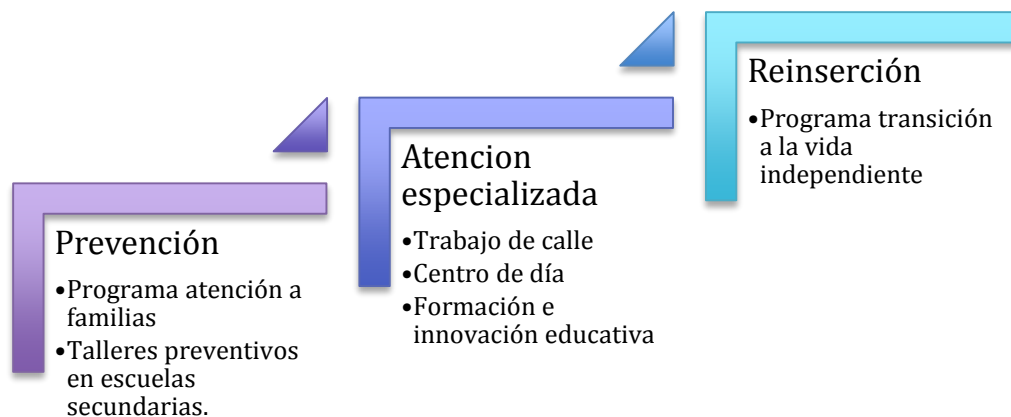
Prevención

•Programa atención a familias
•Talleres preventivos en escuelas secundarias.

Atencion especializada

•Trabajo de calle
•Centro de día
•Formación e innovación educativa

Reinserción

•Programa transición a la vida independiente